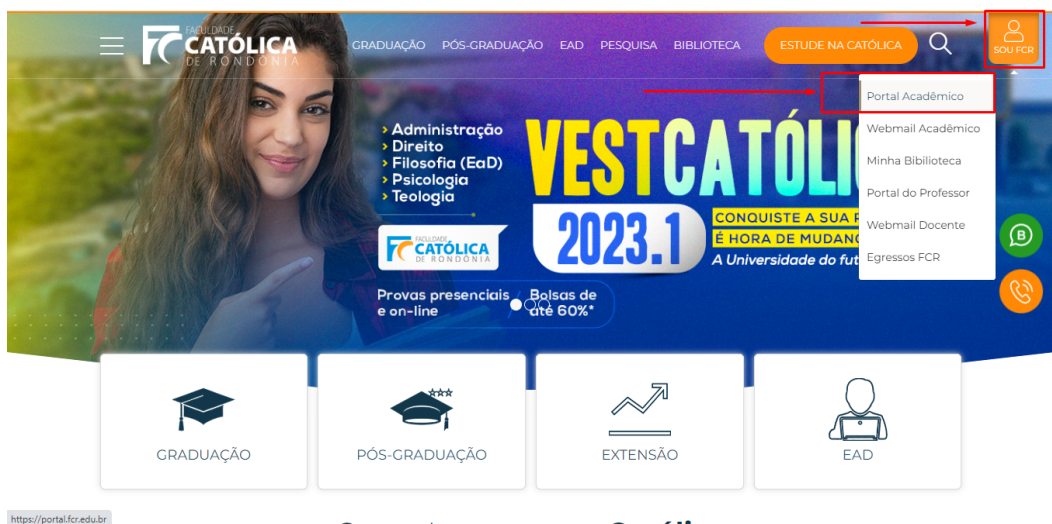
FC FACULDADE CATÓLICA DE RONDÔNIA

GRADUAÇÃO PÓS-GRADUAÇÃO EAD PESQUISA BIBLIOTECA

ESTUDE NA CATÓLICA

SOU FCR

Portal Acadêmico
Webmail Acadêmico
Minha Bibilioteca
Portal do Professor
Webmail Docente
Egressos FCR

› Administração
› Direito
› Filosofia (EaD)
› Psicologia
› Teologia

VESTCATÓLI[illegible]

2023.1

CONQUISTE A SUA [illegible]
É HORA DE MUDAN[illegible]
A Universidade do fut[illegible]

FC FACULDADE CATÓLICA DE RONDÔNIA

Provas presenciais e on-line

Bolsas de até 60%*

GRADUAÇÃO

PÓS-GRADUAÇÃO

EXTENSÃO

EAD

https://portal.fcr.edu.br